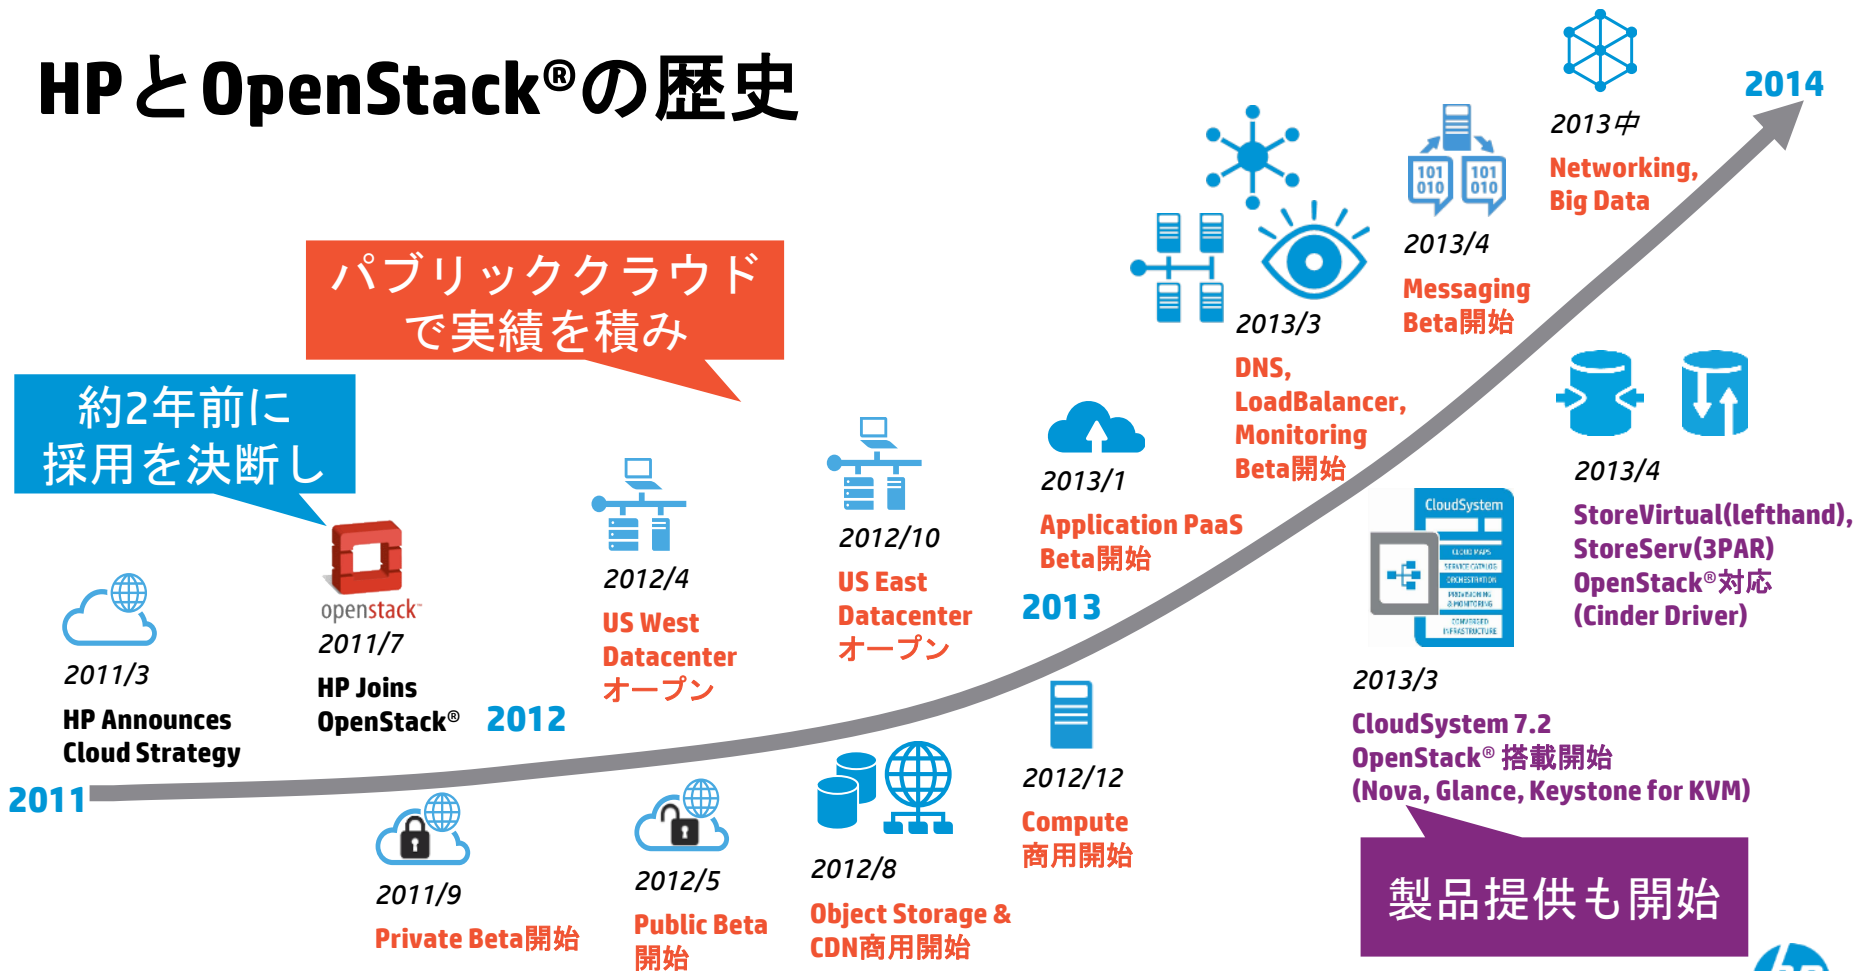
HPとOpenStack®の歴史

2014

2013中
Networking, Big Data

2013/4
Messaging Beta開始

2013/3
DNS, LoadBalancer, Monitoring Beta開始

パブリッククラウドで実績を積み

約2年前に採用を決断し

2013/1
Application PaaS Beta開始

2013

2013/4
StoreVirtual(lefthand), StoreServ(3PAR) OpenStack®対応 (Cinder Driver)

CloudSystem

2012/10
US East Datacenter オープン

2012/4
US West Datacenter オープン

openstack
2011/7
HP Joins OpenStack®

2012

2011/3
HP Announces Cloud Strategy

2011

2013/3
CloudSystem 7.2 OpenStack® 搭載開始 (Nova, Glance, Keystone for KVM)

2012/12
Compute 商用開始

2012/8
Object Storage & CDN商用開始

2012/5
Public Beta 開始

2011/9
Private Beta開始

製品提供も開始